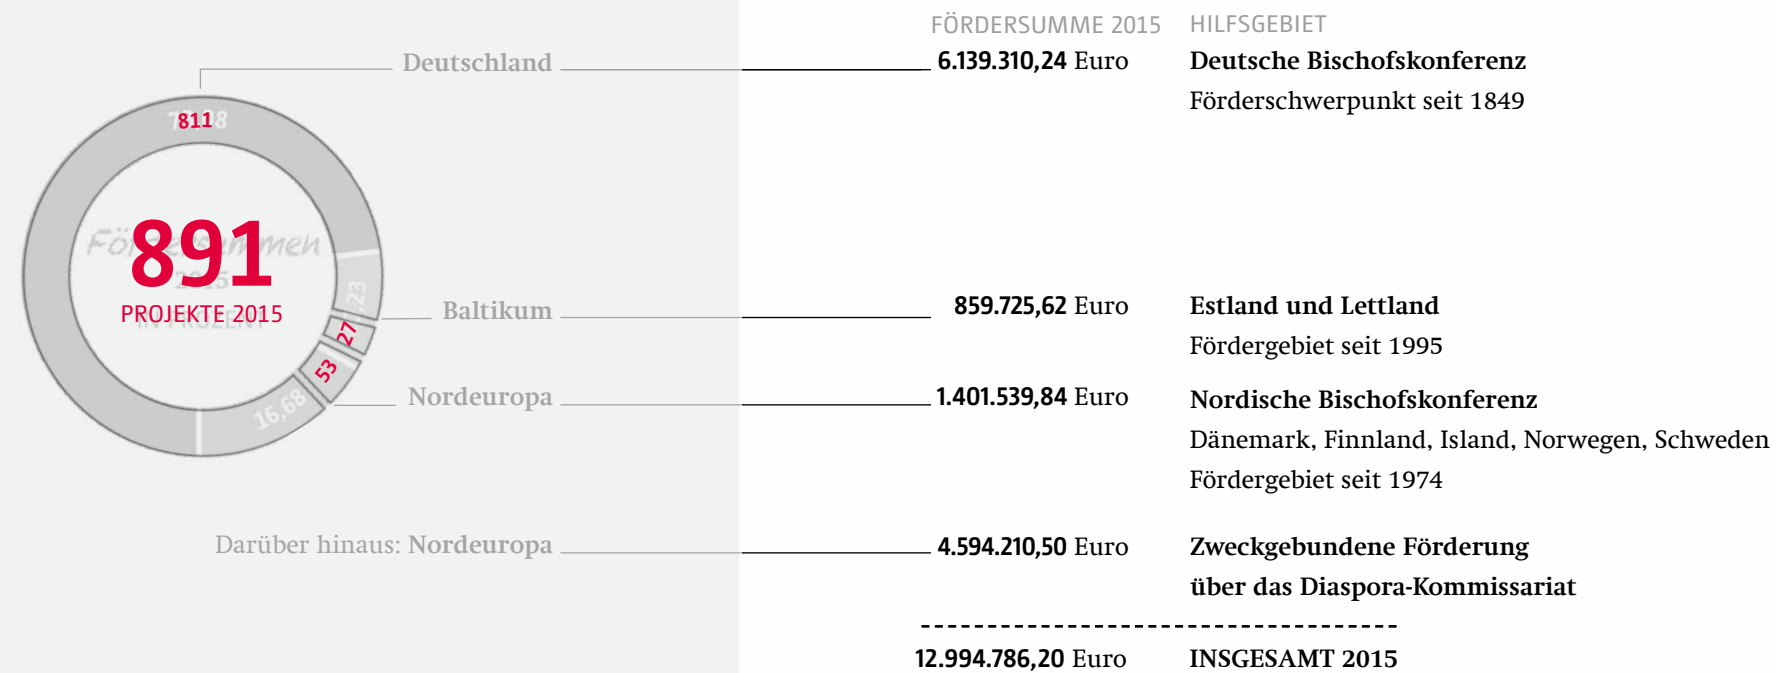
Deutschland

811

891
PROJEKTE 2015

23

Baltikum

27

53

Nordeuropa

16,68

Darüber hinaus: Nordeuropa

FÖRDERSUMME 2015 HILFSGEBIET

6.139.310,24 Euro Deutsche Bischofskonferenz
Förderschwerpunkt seit 1849

859.725,62 Euro Estland und Lettland
Fördergebiet seit 1995

1.401.539,84 Euro Nordische Bischofskonferenz
Dänemark, Finnland, Island, Norwegen, Schweden
Fördergebiet seit 1974

4.594.210,50 Euro Zweckgebundene Förderung
über das Diaspora-Kommissariat

12.994.786,20 Euro INSGESAMT 2015